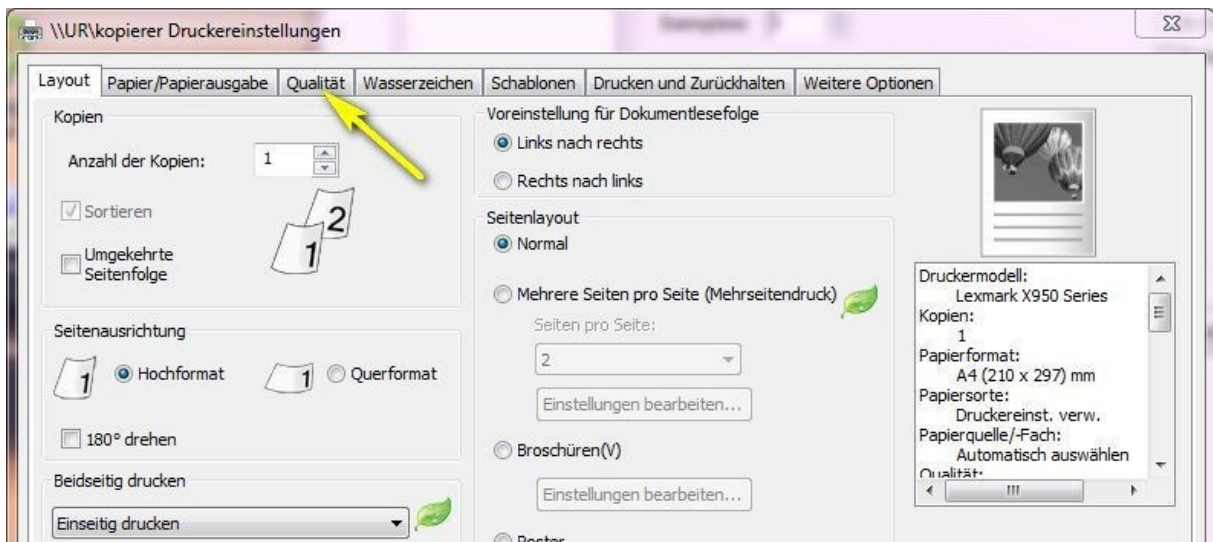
\\UR\kopierer Druckereinstellungen

Layout | Papier/Papierausgabe | Qualität | Wasserzeichen | Schablonen | Drucken und Zurückhalten | Weitere Optionen

Kopien

Anzahl der Kopien: 1

Sortieren

Umgekehrte Seitenfolge

2
1

Seitenausrichtung

1 Hochformat

1 Querformat

180° drehen

Beidseitig drucken

Einseitig drucken

Voreinstellung für Dokumentlesefolge

Links nach rechts

Rechts nach links

Seitenlayout

Normal

Mehrere Seiten pro Seite (Mehrseitendruck)

Seiten pro Seite:

2

Einstellungen bearbeiten...

Broschüren(V)

Einstellungen bearbeiten...

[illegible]

Druckermodell:
Lexmark X950 Series
Kopien:
1
Papierformat:
A4 (210 x 297) mm
Papiersorte:
Druckereinst. verw.
Papierquelle/-Fach:
Automatisch auswählen
Qualität: